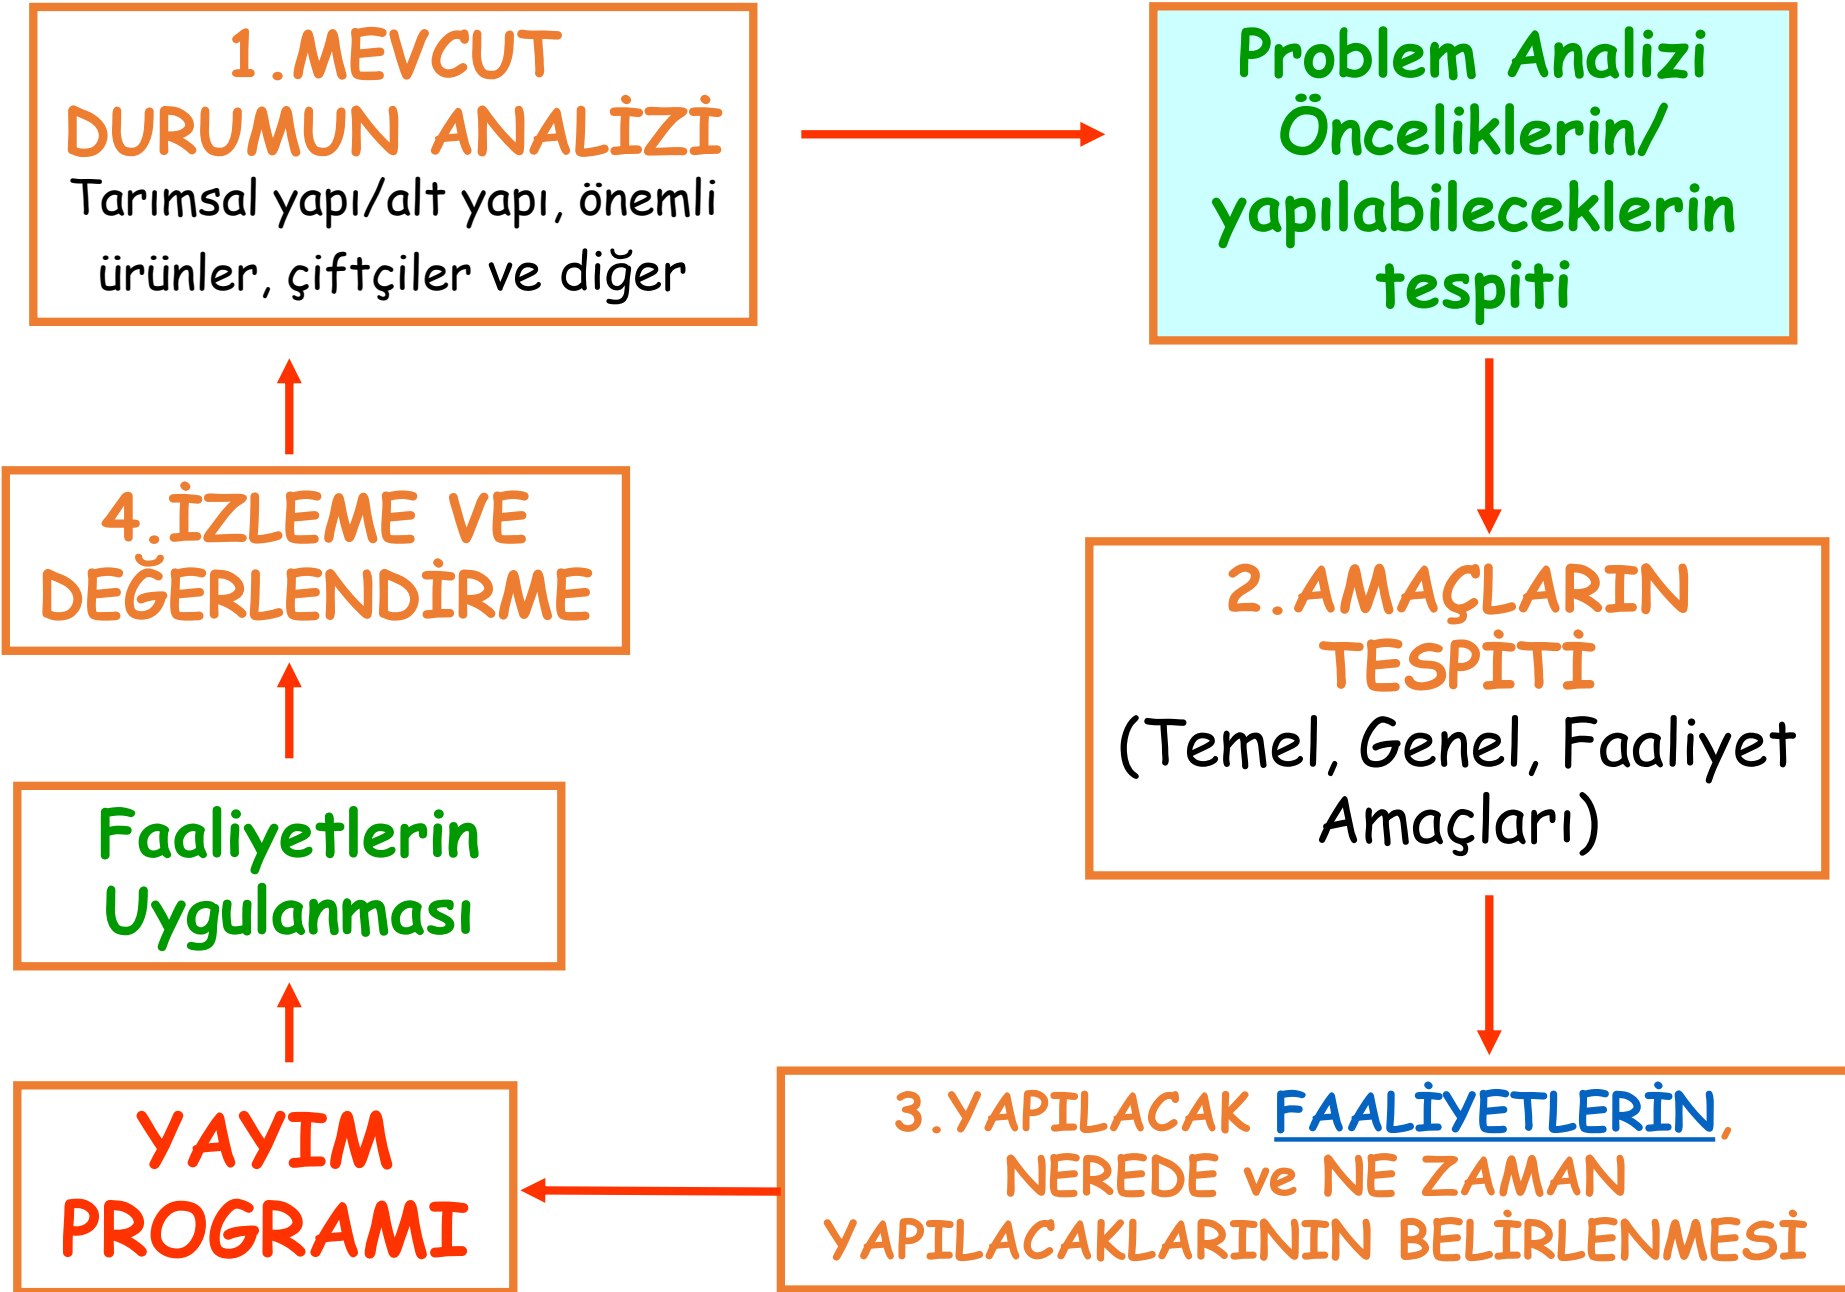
1.MEVCUT DURUMUN ANALİZİ
Tarımsal yapı/alt yapı, önemli ürünler, çiftçiler ve diğer

Problem Analizi Önceliklerin/ yapılabileceklerin tespiti

2.AMAÇLARIN TESPİTİ
(Temel, Genel, Faaliyet Amaçları)

3.YAPILACAK FAALİYETLERİN, NEREDE ve NE ZAMAN YAPILACAKLARININ BELİRLENMESİ

YAYIM PROGRAMI

Faaliyetlerin Uygulanması

4.İZLEME VE DEĞERLENDİRME